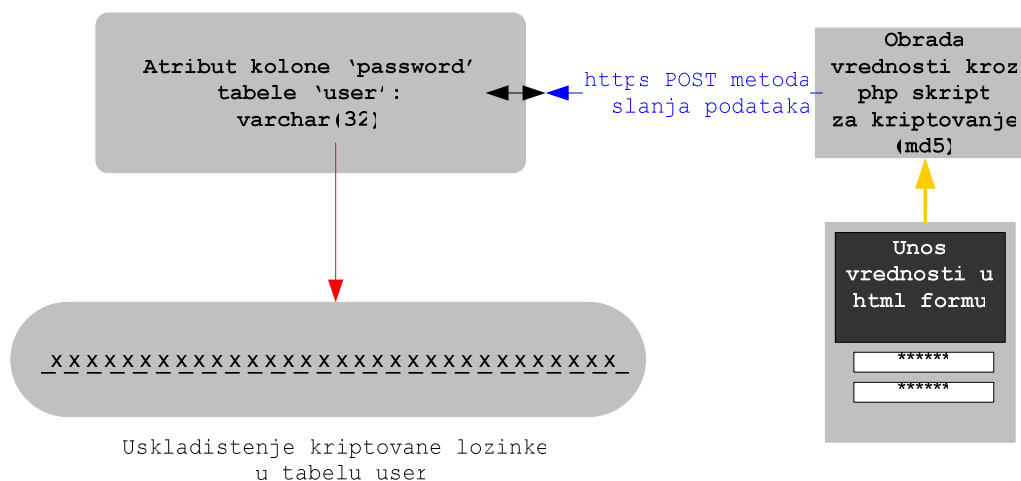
Atribut kolone 'password' tabele 'user': varchar(32)

https POST metoda slanja podataka

Obrada vrednosti kroz php skript za kriptovanje (md5)

Unos vrednosti u html formu

******

******

_x_x_x_x_x_x_x_x_x_x_x_x_x_x_x_x_x_x_x_x_x_x_x_x_x_x_x_x_x_x_x_x_

Uskladistenje kriptovane lozinke u tabelu user